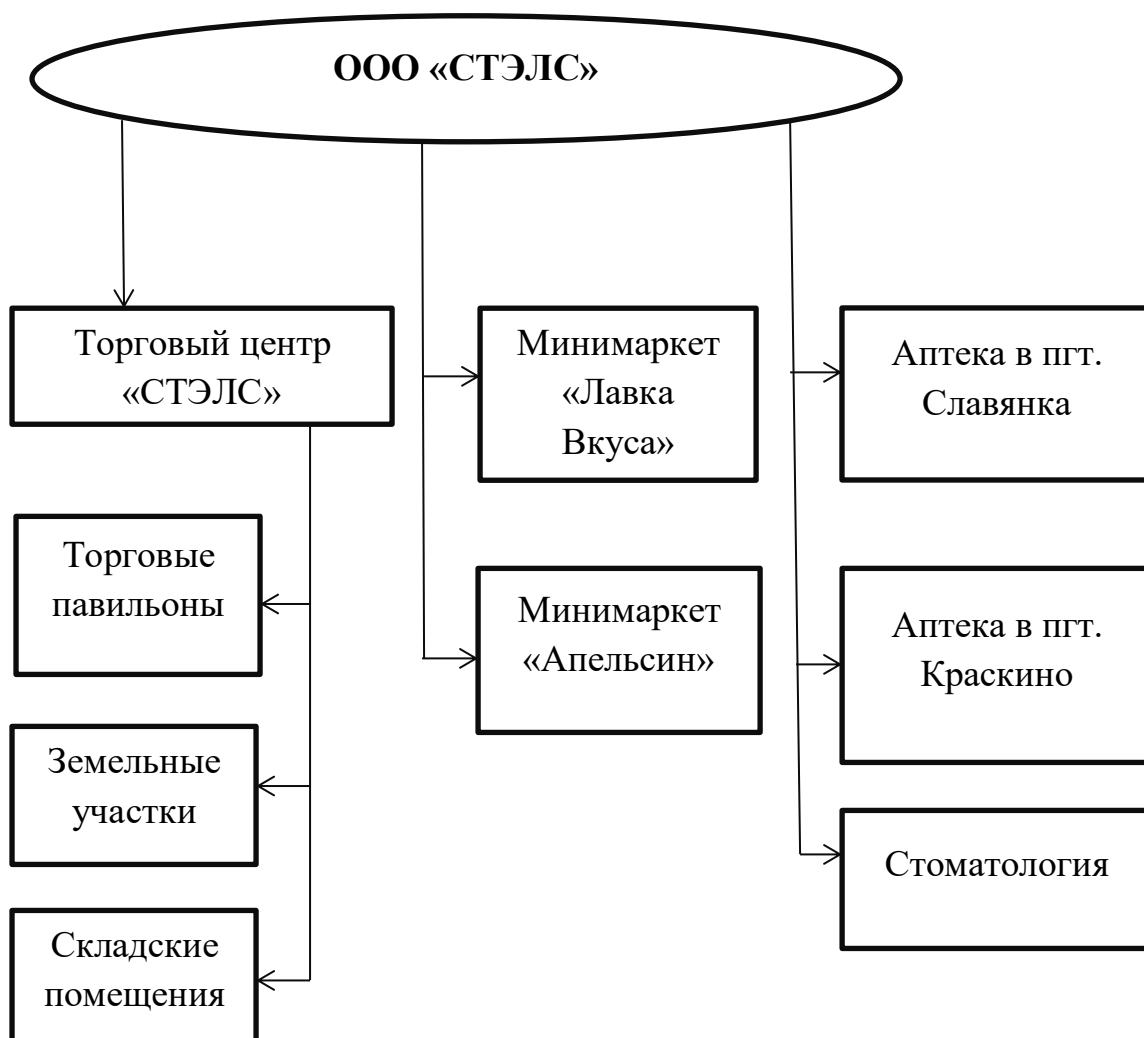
ООО «СТЭЛС»

Торговый центр «СТЭЛС»

Минимаркет «Лавка Вкуса»

Аптека в пгт. Славянка

Торговые павильоны

Минимаркет «Апельсин»

Аптека в пгт. Краскино

Земельные участки

Стоматология

Складские помещения